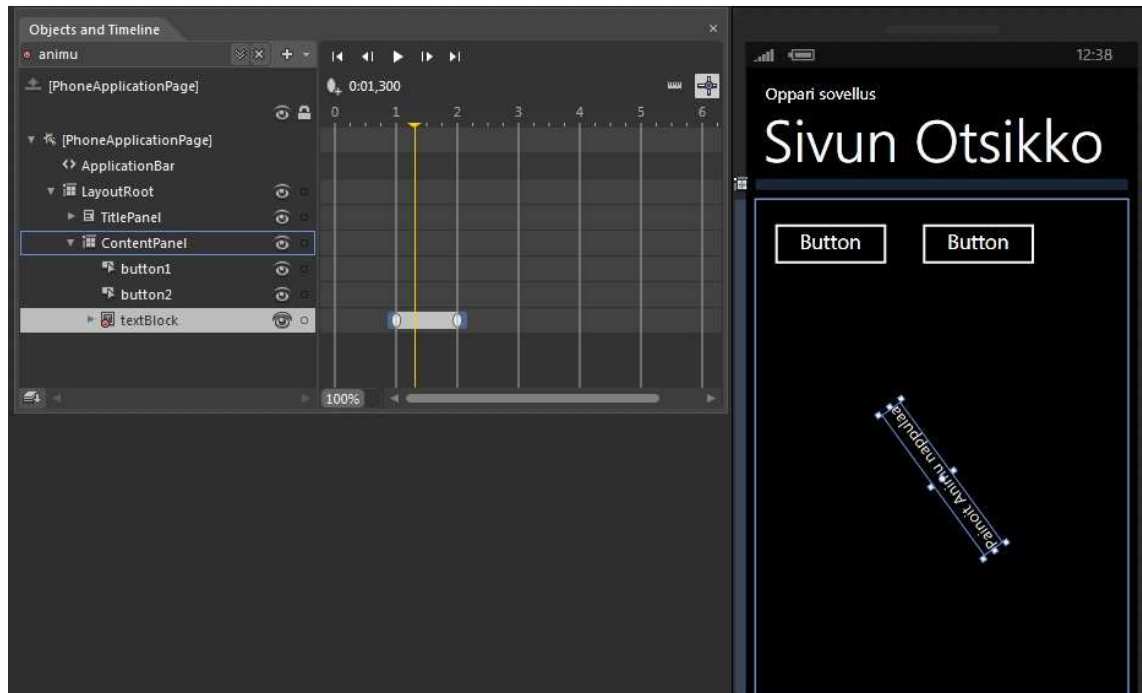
Objects and Timeline

animu

[PhoneApplicationPage]

0:01,300

0 1 2 3 4 5 6

[PhoneApplicationPage]
ApplicationBar
LayoutRoot
TitlePanel
ContentPanel
button1
button2
textBlock

100%

12:38

Oppari sovellus

Sivun Otsikko

Button

Button

painoit Anun nappulaa